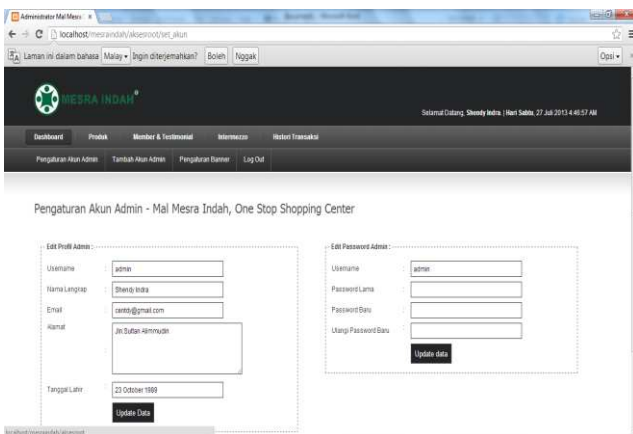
Administrator Mal Mesra ×

localhost/mesraindah/aksesroot/set_akun

Laman ini dalam bahasa Malay ▾ Ingin diterjemahkan? Boleh Nggak Opsi ▾

MESRA INDAH

Selamat Datang, Shendy Indra. | Hari Sabtu, 27 Juli 2013 4:46:57 AM

Dashboard Produk Member & Testimonial Intermezzo Histori Transaksi

Pengaturan Akun Admin Tambah Akun Admin Pengaturan Banner Log Out

Pengaturan Akun Admin - Mal Mesra Indah, One Stop Shopping Center

Edit Profil Admin :

| | | |
|---|---|---|
| Username | : | admin |
| Nama Lengkap | : | Shendy Indra |
| Email | : | cantdy@gmail.com |
| Alamat | : | Jln Sultan Alimmudin |
| Tanggal Lahir | : | 23 October 1989 |

Update Data

Edit Password Admin :

| | | |
|---|---|---|
| Username | : | admin |
| Password Lama | : | |
| Password Baru | : | |
| Ulangi Password Baru | : | |

Update data

localhost/mesraindah/aksesroot